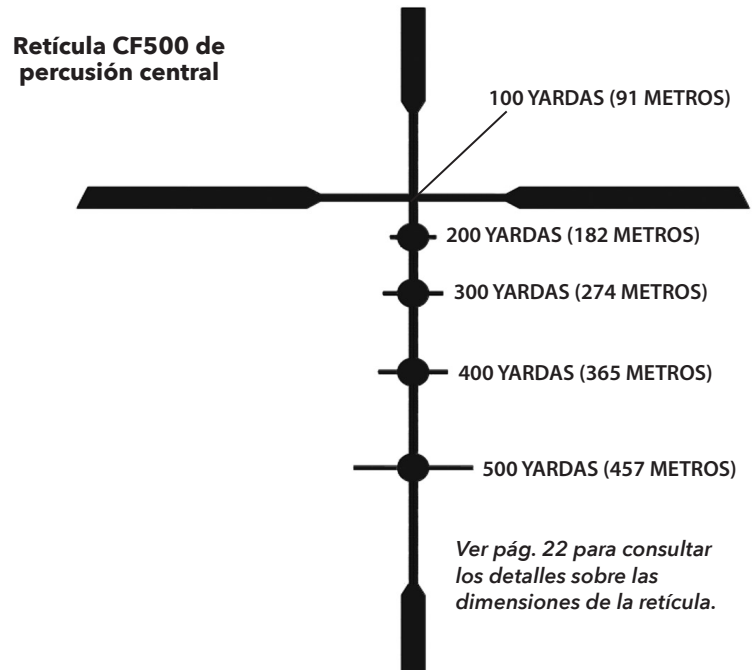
Retícula CF500 de percusión central

100 YARDAS (91 METROS)

200 YARDAS (182 METROS)

300 YARDAS (274 METROS)

400 YARDAS (365 METROS)

500 YARDAS (457 METROS)

Ver pág. 22 para consultar los detalles sobre las dimensiones de la retícula.